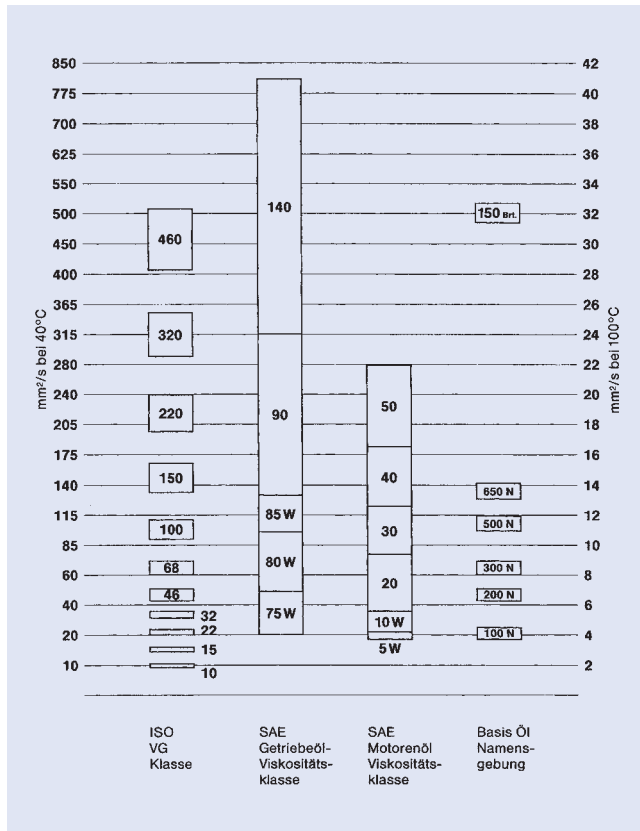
850
775
700
625
550
500
450
400
365
315
280
240
205
175
140
115
85
60
40
20
10

mm²/s bei 40°C

42
40
38
36
34
32
30
28
26
24
22
20
18
16
14
12
10
8
6
4
2

mm²/s bei 100°C

460
320
220
150
100
68
46
32
22
15
10

140
90
85 W
80 W
75 W

50
40
30
20
10 W
5 W

150 Brt.
650 N
500 N
300 N
200 N
100 N

ISO VG Klasse

SAE Getriebeöl-Viskositätsklasse

SAE Motorenöl Viskositätsklasse

Basis Öl Namensgebung